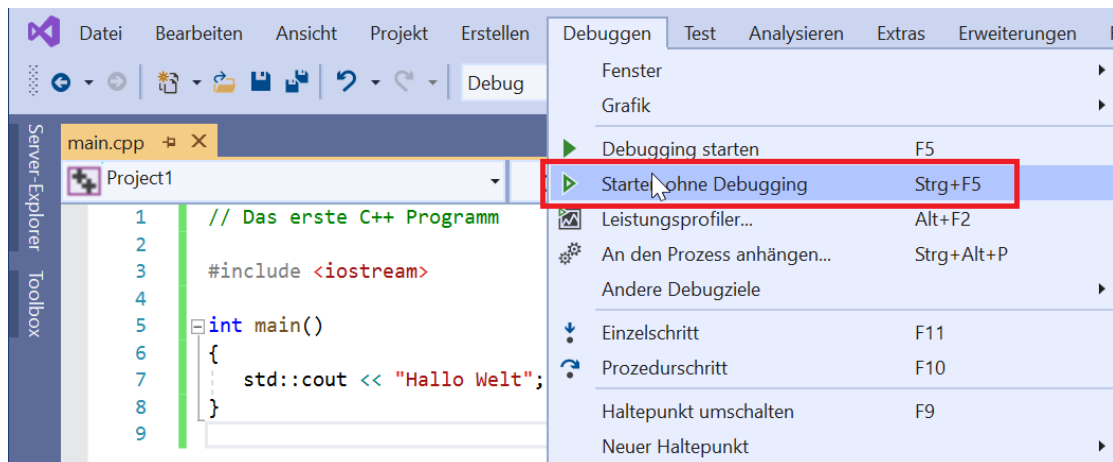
Datei Bearbeiten Ansicht Projekt Erstellen Debuggen Test Analysieren Extras Erweiterungen F

Debug

Server-Explorer Toolbox

main.cpp

Project1

1 // Das erste C++ Programm
2
3 #include <iostream>
4
5 int main()
6 {
7 std::cout << "Hallo Welt";
8 }
9

Fenster
Grafik
Debugging starten F5
Starten ohne Debugging Strg+F5
Leistungsprofiler... Alt+F2
An den Prozess anhängen... Strg+Alt+P
Andere Debugziele
Einzelschritt F11
Prozedurschritt F10
Haltepunkt umschalten F9
Neuer Haltepunkt